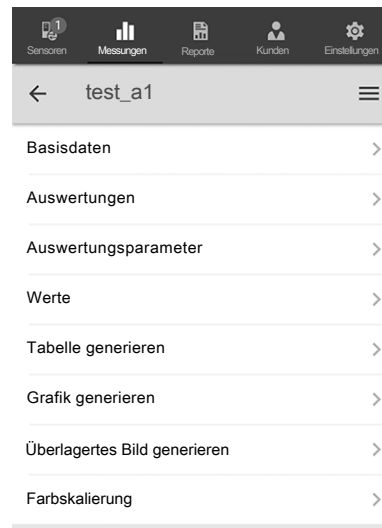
1 Sensoren | Messungen | Reporte | Kunden | Einstellungen

test_a1

Basisdaten

Auswertungen

Auswertungsparameter

Werte

Tabelle generieren

Grafik generieren

Überlagertes Bild generieren

Farbskalierung